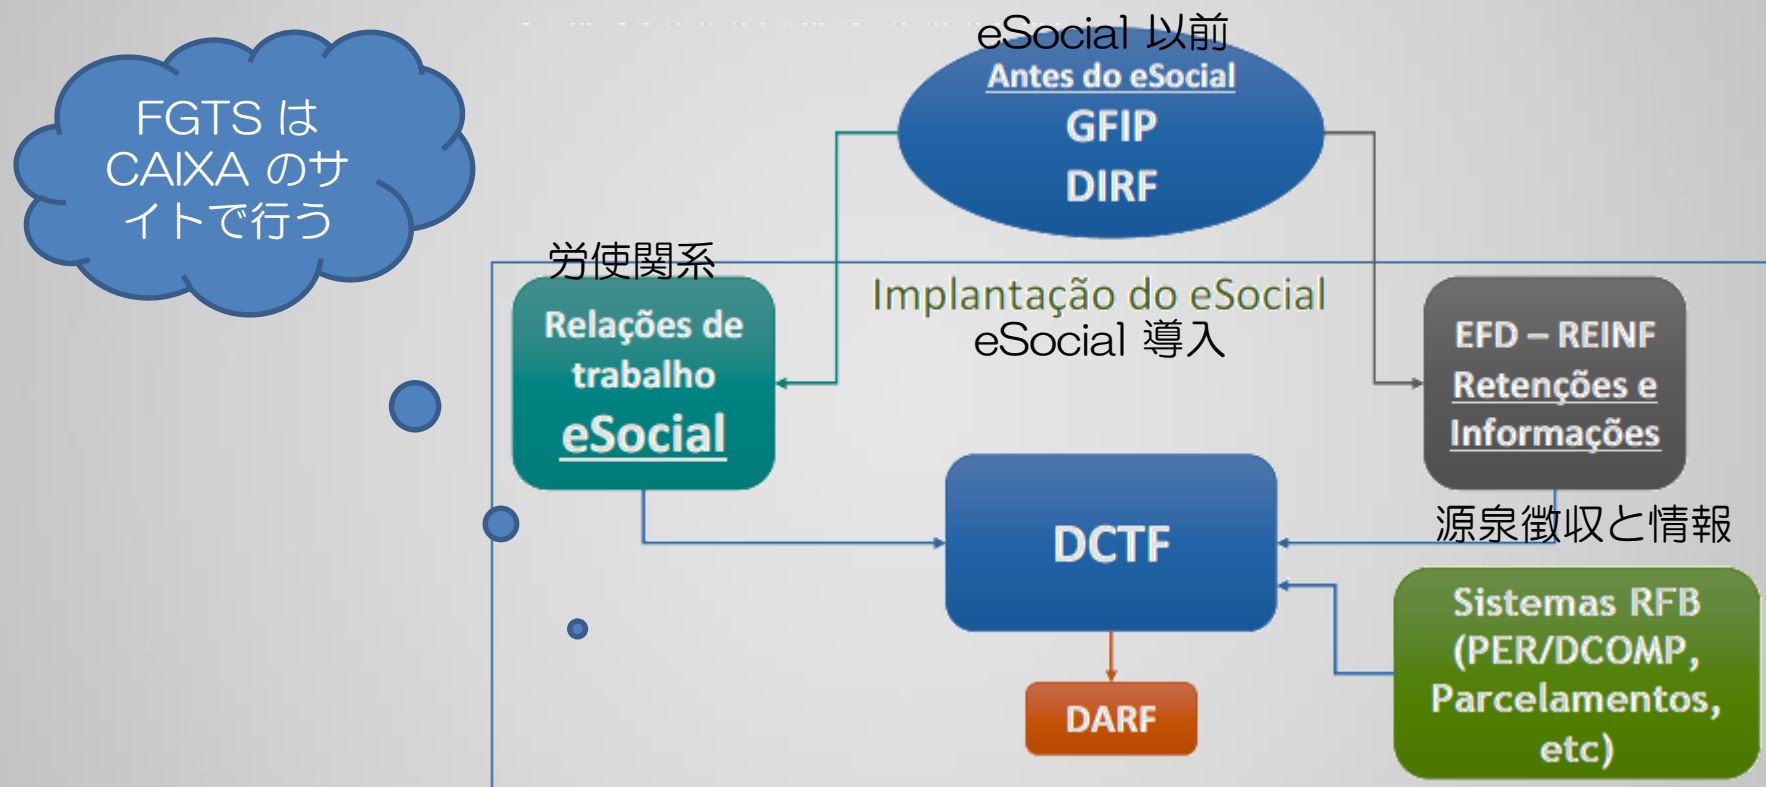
FGTS は CAIXA のサイトで行う

eSocial 以前
Antes do eSocial
GFIP
DIRF

労使関係
Relações de trabalho
eSocial

Implantação do eSocial
eSocial 導入

EFD – REINF
Retenções e Informações
源泉徴収と情報

DCTF

Sistemas RFB (PER/DCOMP, Parcelamentos, etc)

DARF